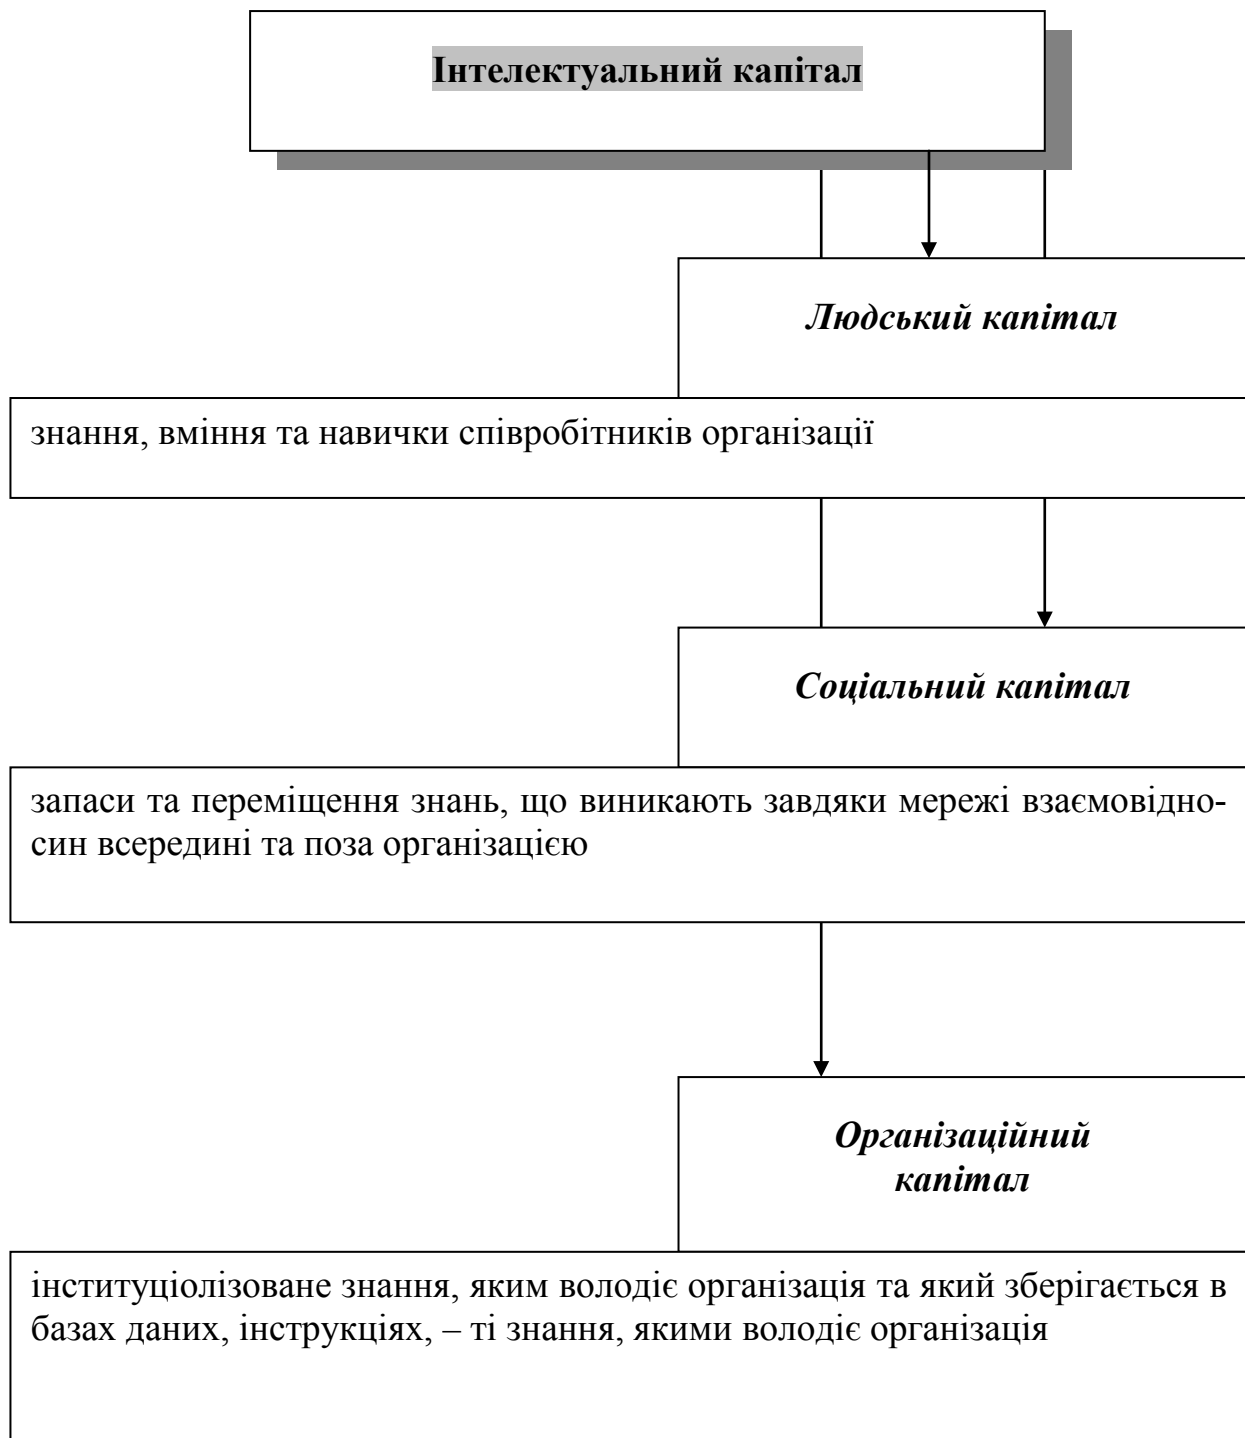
Інтелектуальний капітал

Людський капітал

знання, вміння та навички співробітників організації

Соціальний капітал

запаси та переміщення знань, що виникають завдяки мережі взаємовідносин всередині та поза організацією

Організаційний капітал

інституціолізоване знання, яким володіє організація та який зберігається в базах даних, інструкціях, – ті знання, якими володіє організація